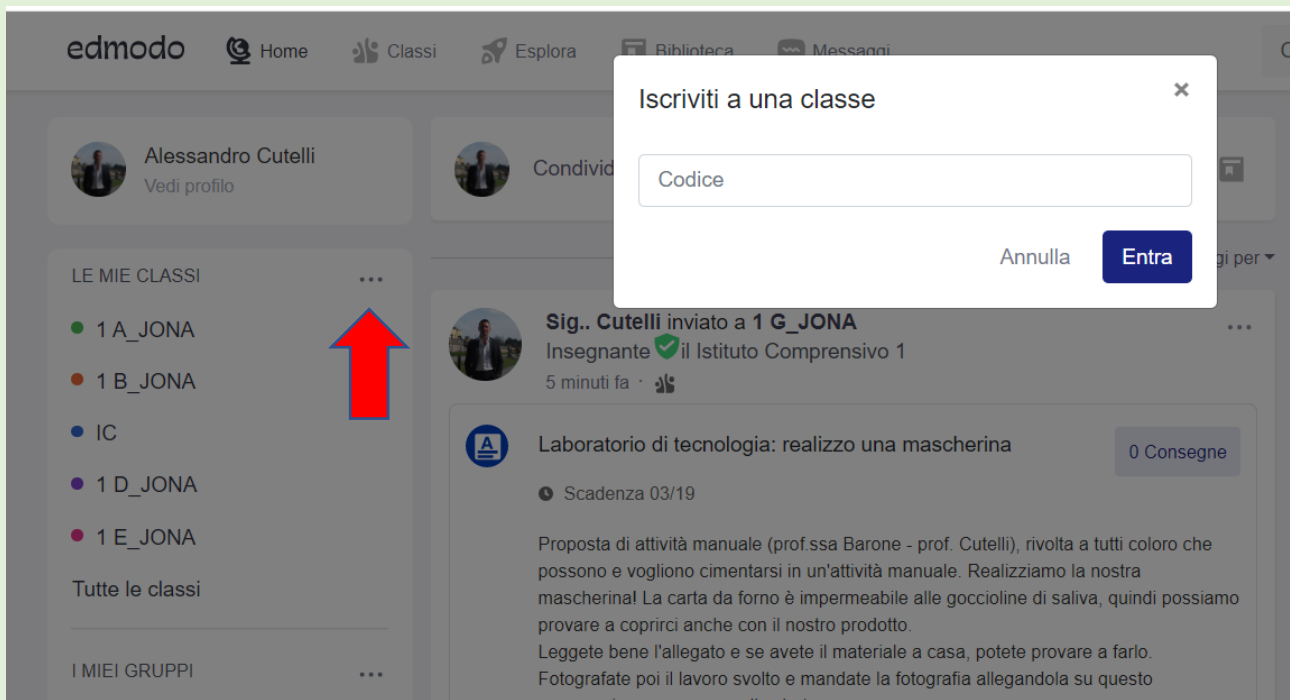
edmodo Home Classi Esplora Biblioteca Messaggi

Iscriviti a una classe ×

Codice

Annulla Entra

Alessandro Cutelli
Vedi profilo

Condivid

LE MIE CLASSI ...

1 A_JONA
1 B_JONA
IC
1 D_JONA
1 E_JONA
Tutte le classi

I MIEI GRUPPI ...

gi per

Sig.. Cutelli inviato a 1 G_JONA
Insegnante il Istituto Comprensivo 1
5 minuti fa ·

Laboratorio di tecnologia: realizzo una mascherina

0 Consegne

Scadenza 03/19

Proposta di attività manuale (prof.ssa Barone - prof. Cutelli), rivolta a tutti coloro che possono e vogliono cimentarsi in un'attività manuale. Realizziamo la nostra mascherina! La carta da forno è impermeabile alle goccioline di saliva, quindi possiamo provare a coprirci anche con il nostro prodotto.
Leggete bene l'allegato e se avete il materiale a casa, potete provare a farlo. Fotografate poi il lavoro svolto e mandate la fotografia allegandola su questo